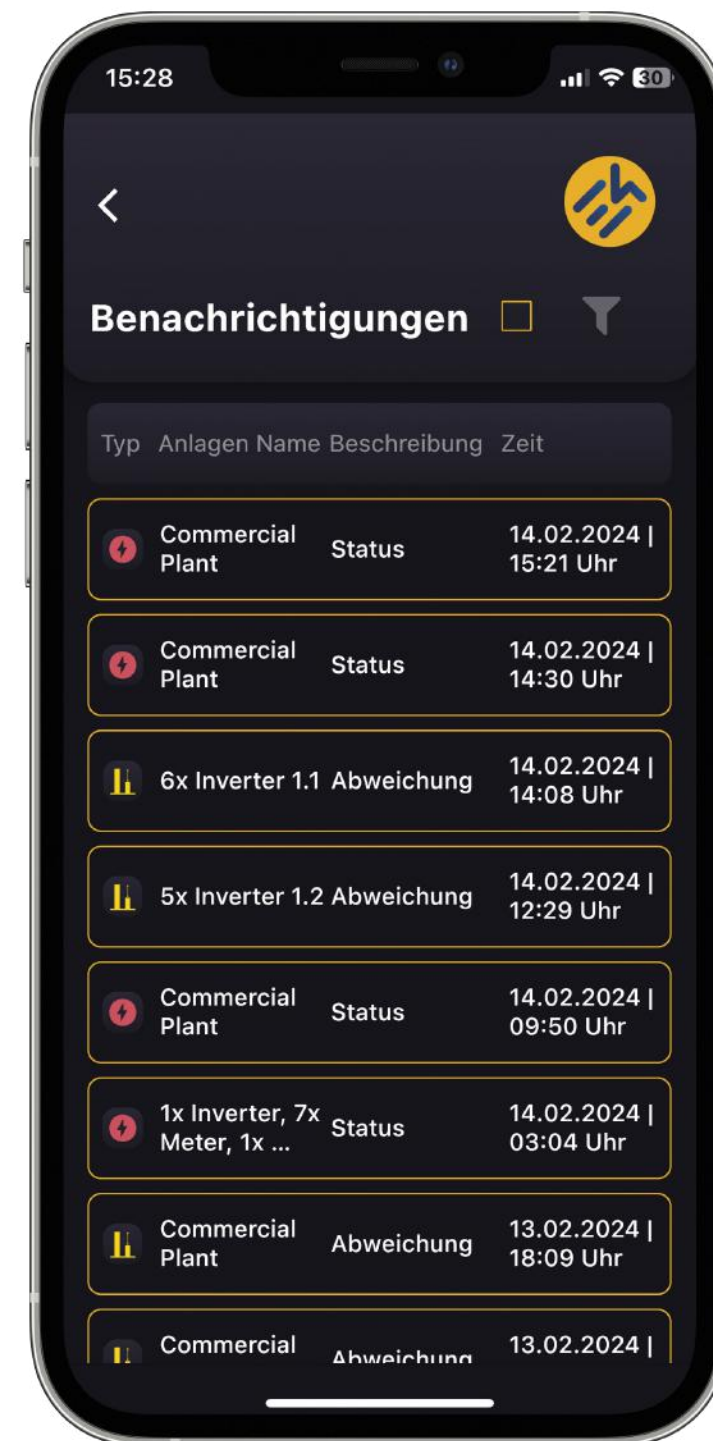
15:28

30

Benachrichtigungen

| Typ | Anlagen Name | Beschreibung | Zeit |
|---|---|---|---|
| | Commercial Plant | Status | 14.02.2024 \| 15:21 Uhr |
| | Commercial Plant | Status | 14.02.2024 \| 14:30 Uhr |
| | 6x Inverter 1.1 | Abweichung | 14.02.2024 \| 14:08 Uhr |
| | 5x Inverter 1.2 | Abweichung | 14.02.2024 \| 12:29 Uhr |
| | Commercial Plant | Status | 14.02.2024 \| 09:50 Uhr |
| | 1x Inverter, 7x Meter, 1x ... | Status | 14.02.2024 \| 03:04 Uhr |
| | Commercial Plant | Abweichung | 13.02.2024 \| 18:09 Uhr |
| | Commercial | Abweichung | 13.02.2024 \| |